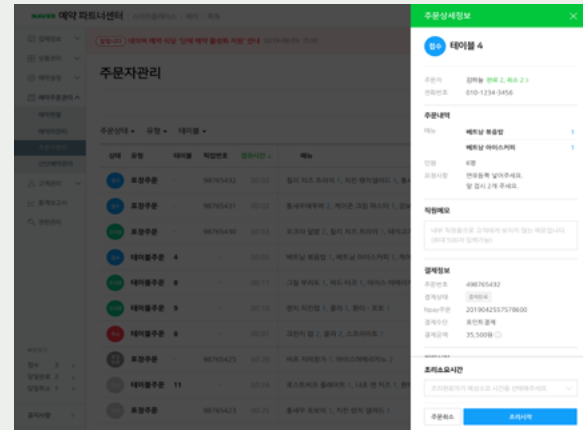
NAVER 예약 파트너센터

주문자관리

주문상태 ▾ 유형 ▾ 테이블 ▾

| 상태 | 유형 | 테이블 | 적합번호 | 접수시간 | 메뉴 |
|---|---|---|---|---|---|
| | 포장주문 | | 98765432 | | |
| | 포장주문 | | | | |
| | 포장주문 | | | | |
| | 테이블주문 | 4 | | | |
| | 테이블주문 | 8 | | | |
| | 테이블주문 | 8 | | | |
| | 테이블주문 | 8 | | | |
| | 포장주문 | | 98765423 | | |
| | 테이블주문 | 11 | | | |
| | 포장주문 | | | | |

주문상세정보

접수 테이블 4

주문자 김하늘 전화번호 010-1234-3456

주문내역
메뉴 베트남 볶음밥 1
베트남 아이스커피 1
인원 4명
요청사항 연유등 빼 놓아주세요. 앞 접시 2개 주세요.

직원메모
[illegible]

결제정보
주문번호 498765432
결제상태 결제완료
Npay주문 2019042557578600
결제수단 포인트 결제
결제금액 35,500원

조리소요시간
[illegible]

주문취소 조리시작